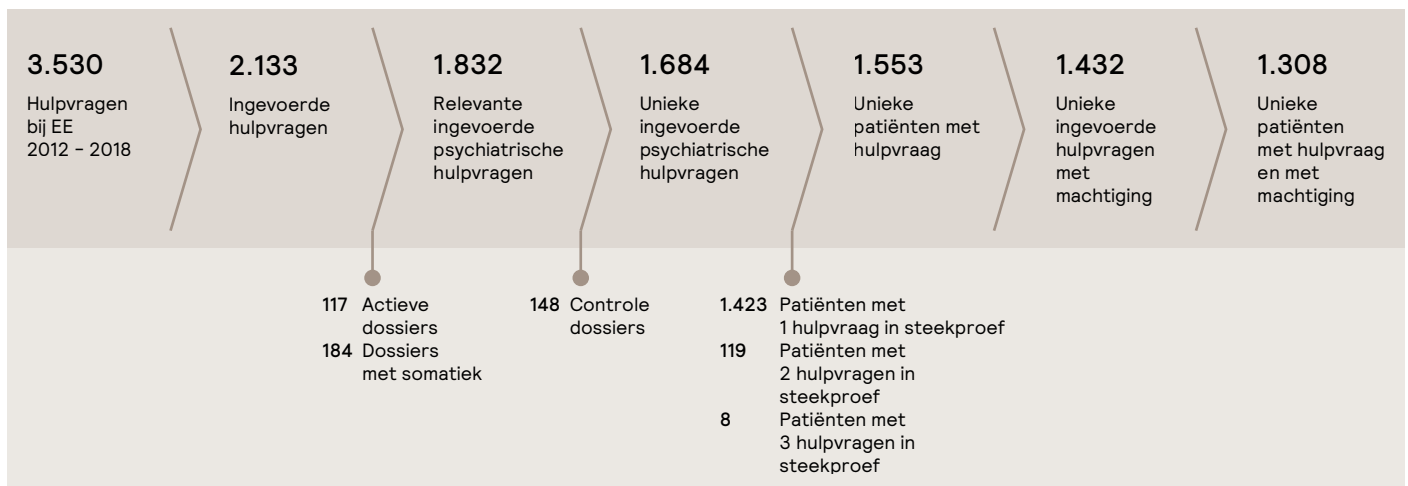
3.530
Hulpvragen bij EE 2012 – 2018

2.133
Ingevoerde hulpvragen

1.832
Relevante ingevoerde psychiatrische hulpvragen

1.684
Unieke ingevoerde psychiatrische hulpvragen

1.553
Unieke patiënten met hulpvraag

1.432
Unieke ingevoerde hulpvragen met machtiging

1.308
Unieke patiënten met hulpvraag en met machtiging

117 Actieve dossiers
184 Dossiers met somatiek

148 Controle dossiers

1.423 Patiënten met 1 hulpvraag in steekproef
119 Patiënten met 2 hulpvragen in steekproef
8 Patiënten met 3 hulpvragen in steekproef